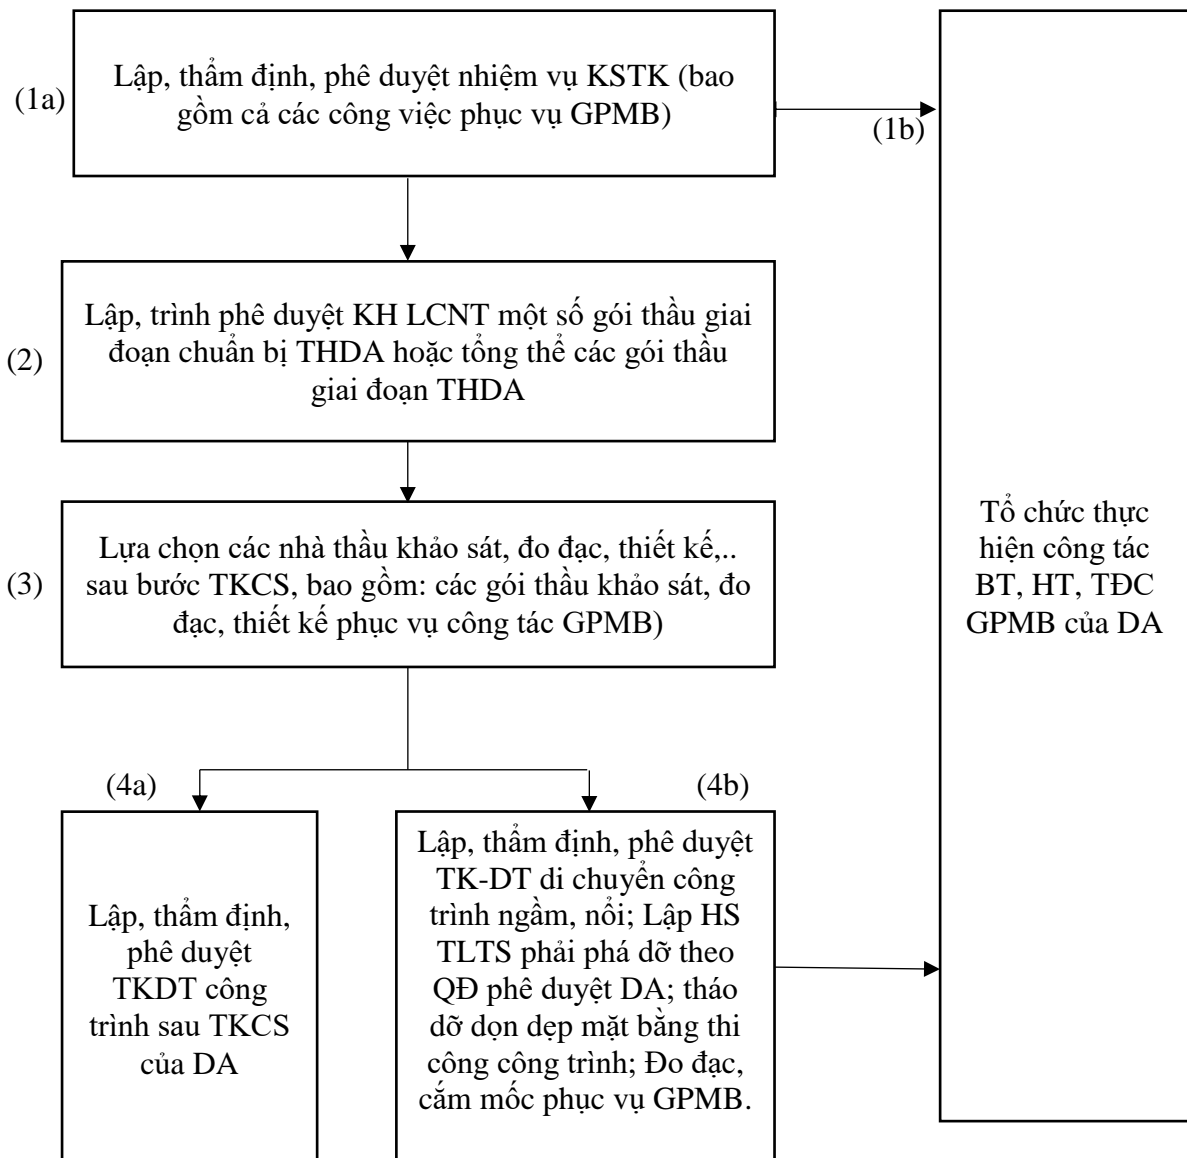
(1a) Lập, thẩm định, phê duyệt nhiệm vụ KSTK (bao gồm cả các công việc phục vụ GPMB)

(1b)

(2) Lập, trình phê duyệt KH LCNT một số gói thầu giai đoạn chuẩn bị THDA hoặc tổng thể các gói thầu giai đoạn THDA

(3) Lựa chọn các nhà thầu khảo sát, đo đạc, thiết kế,.. sau bước TKCS, bao gồm: các gói thầu khảo sát, đo đạc, thiết kế phục vụ công tác GPMB)

(4a) Lập, thẩm định, phê duyệt TKDT công trình sau TKCS của DA

(4b) Lập, thẩm định, phê duyệt TK-DT di chuyển công trình ngầm, nổi; Lập HS TLTS phải phá dỡ theo QĐ phê duyệt DA; tháo dỡ dọn dẹp mặt bằng thi công công trình; Đo đạc, cắm mốc phục vụ GPMB.

Tổ chức thực hiện công tác BT, HT, TĐC GPMB của DA